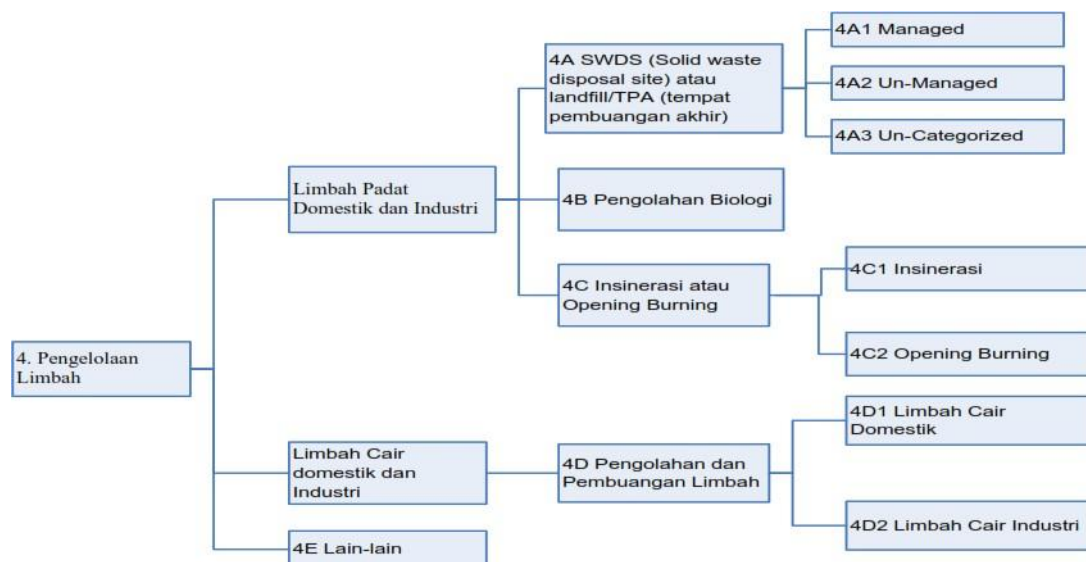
4. Pengelolaan Limbah

Limbah Padat Domestik dan Industri

4A SWDS (Solid waste disposal site) atau landfill/TPA (tempat pembuangan akhir)

4A1 Managed

4A2 Un-Managed

4A3 Un-Categorized

4B Pengolahan Biologi

4C Insinerasi atau Opening Burning

4C1 Insinerasi

4C2 Opening Burning

Limbah Cair domestik dan Industri

4D Pengolahan dan Pembuangan Limbah

4D1 Limbah Cair Domestik

4D2 Limbah Cair Industri

4E Lain-lain